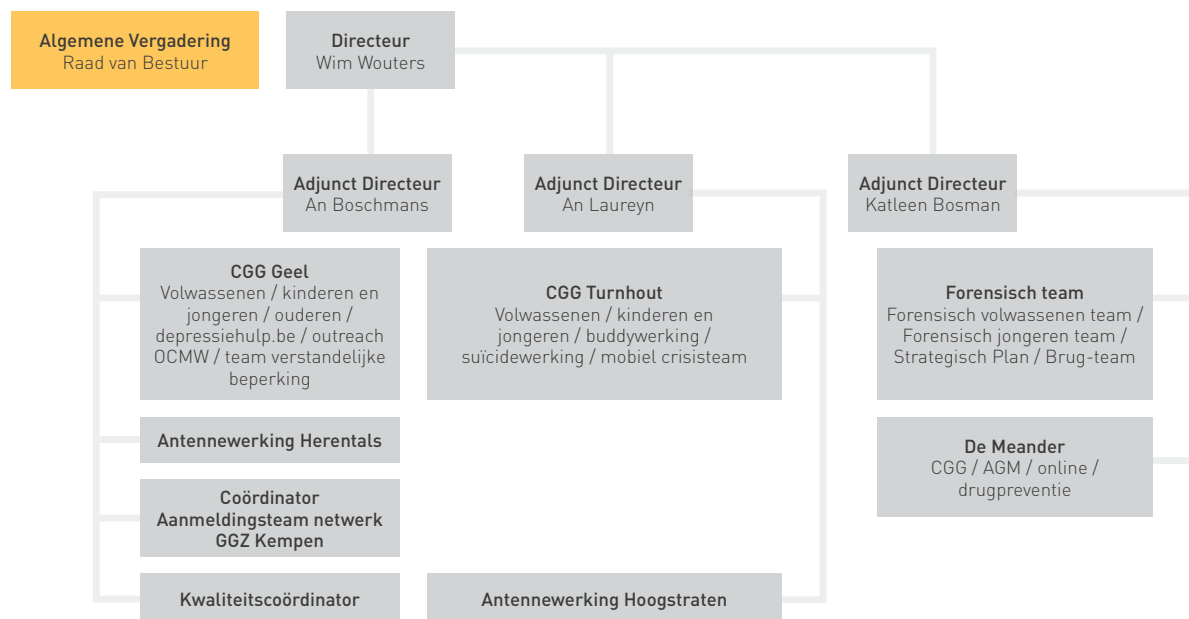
Algemene Vergadering
Raad van Bestuur

Directeur
Wim Wouters

Adjunct Directeur
An Boschmans

Adjunct Directeur
An Laureyn

Adjunct Directeur
Katleen Bosman

CGG Geel
Volwassenen / kinderen en jongeren / ouderen / depressiehulp.be / outreach OCMW / team verstandelijke beperking

CGG Turnhout
Volwassenen / kinderen en jongeren / buddywerking / suïcidewerking / mobiel crisisteam

Forensisch team
Forensisch volwassenen team / Forensisch jongeren team / Strategisch Plan / Brug-team

Antennewerking Herentals

De Meander
CGG / AGM / online / drugpreventie

Coördinator
Aanmeldingsteam netwerk GGZ Kempen

Kwaliteitscoördinator

Antennewerking Hoogstraten